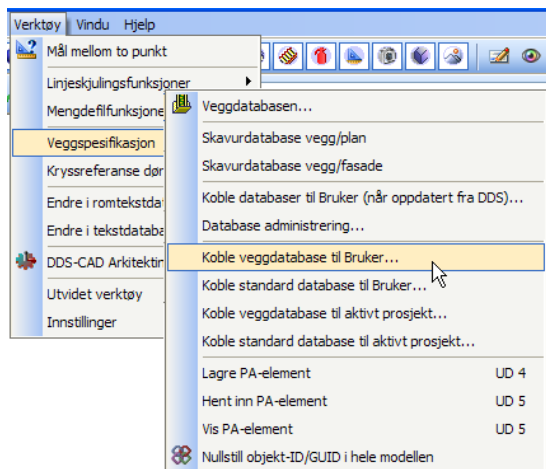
Verktøy Vindu Hjelp

Mål mellom to punkt
Linjeskjulingsfunksjoner
Mengdefilfunksjone
Veggspesifikasjon
Kryssreferanse dør
Endre i romtekstda
Endre i tekstdataba
DDS-CAD Arkitekti
Utvidet verktøy
Innstillinger

Veggdatabasen...
Skavurdatabase vegg/plan
Skavurdatabase vegg/fasade
Koble databaser til Bruker (når oppdatert fra DDS)...
Database administrering...
Koble veggdatabase til Bruker...
Koble standard database til Bruker...
Koble veggdatabase til aktivt prosjekt...
Koble standard database til aktivt prosjekt...
Lagre PA-element UD 4
Hent inn PA-element UD 5
Vis PA-element UD 5
Nullstill objekt-ID/GUID i hele modellen